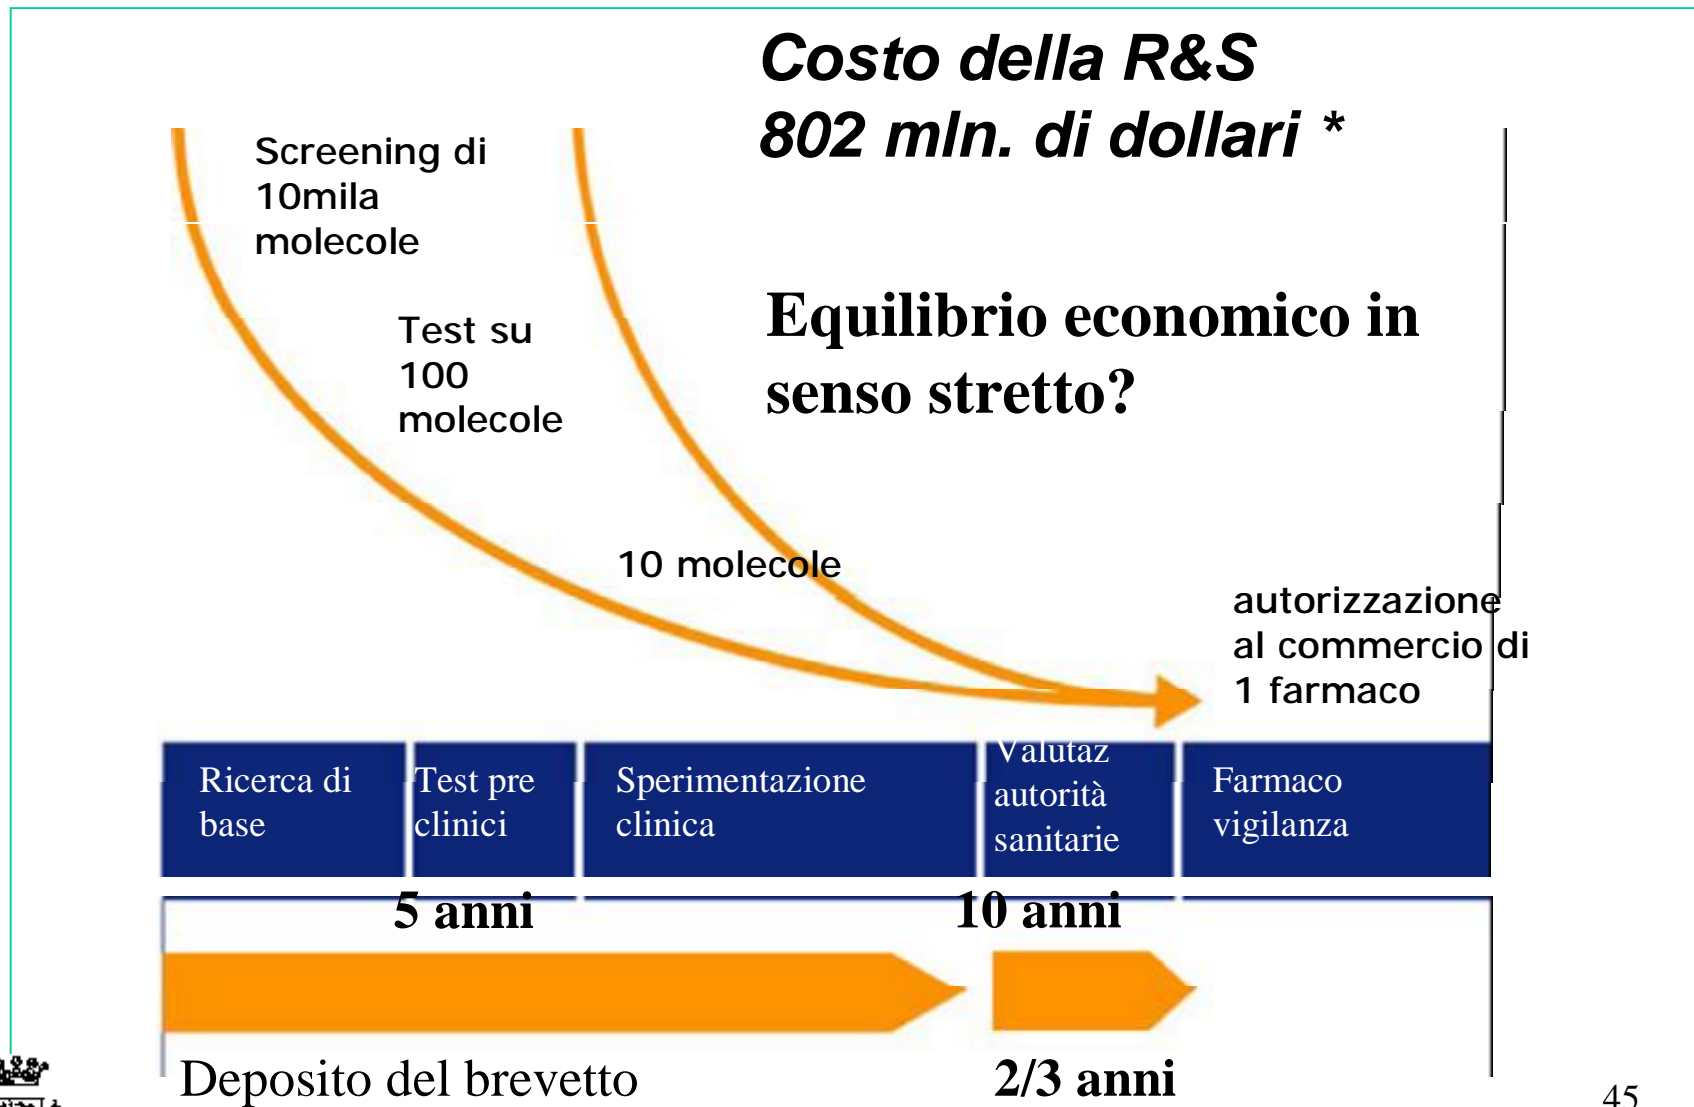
Costo della R&S
802 mln. di dollari *

Screening di 10mila molecole

Test su 100 molecole

Equilibrio economico in senso stretto?

10 molecole

autorizzazione al commercio di 1 farmaco

| Ricerca di base | Test pre clinici | Sperimentazione clinica | Valutaz autorità sanitarie | Farmaco vigilanza |
|---|---|---|---|---|

5 anni

10 anni

Deposito del brevetto

2/3 anni

45